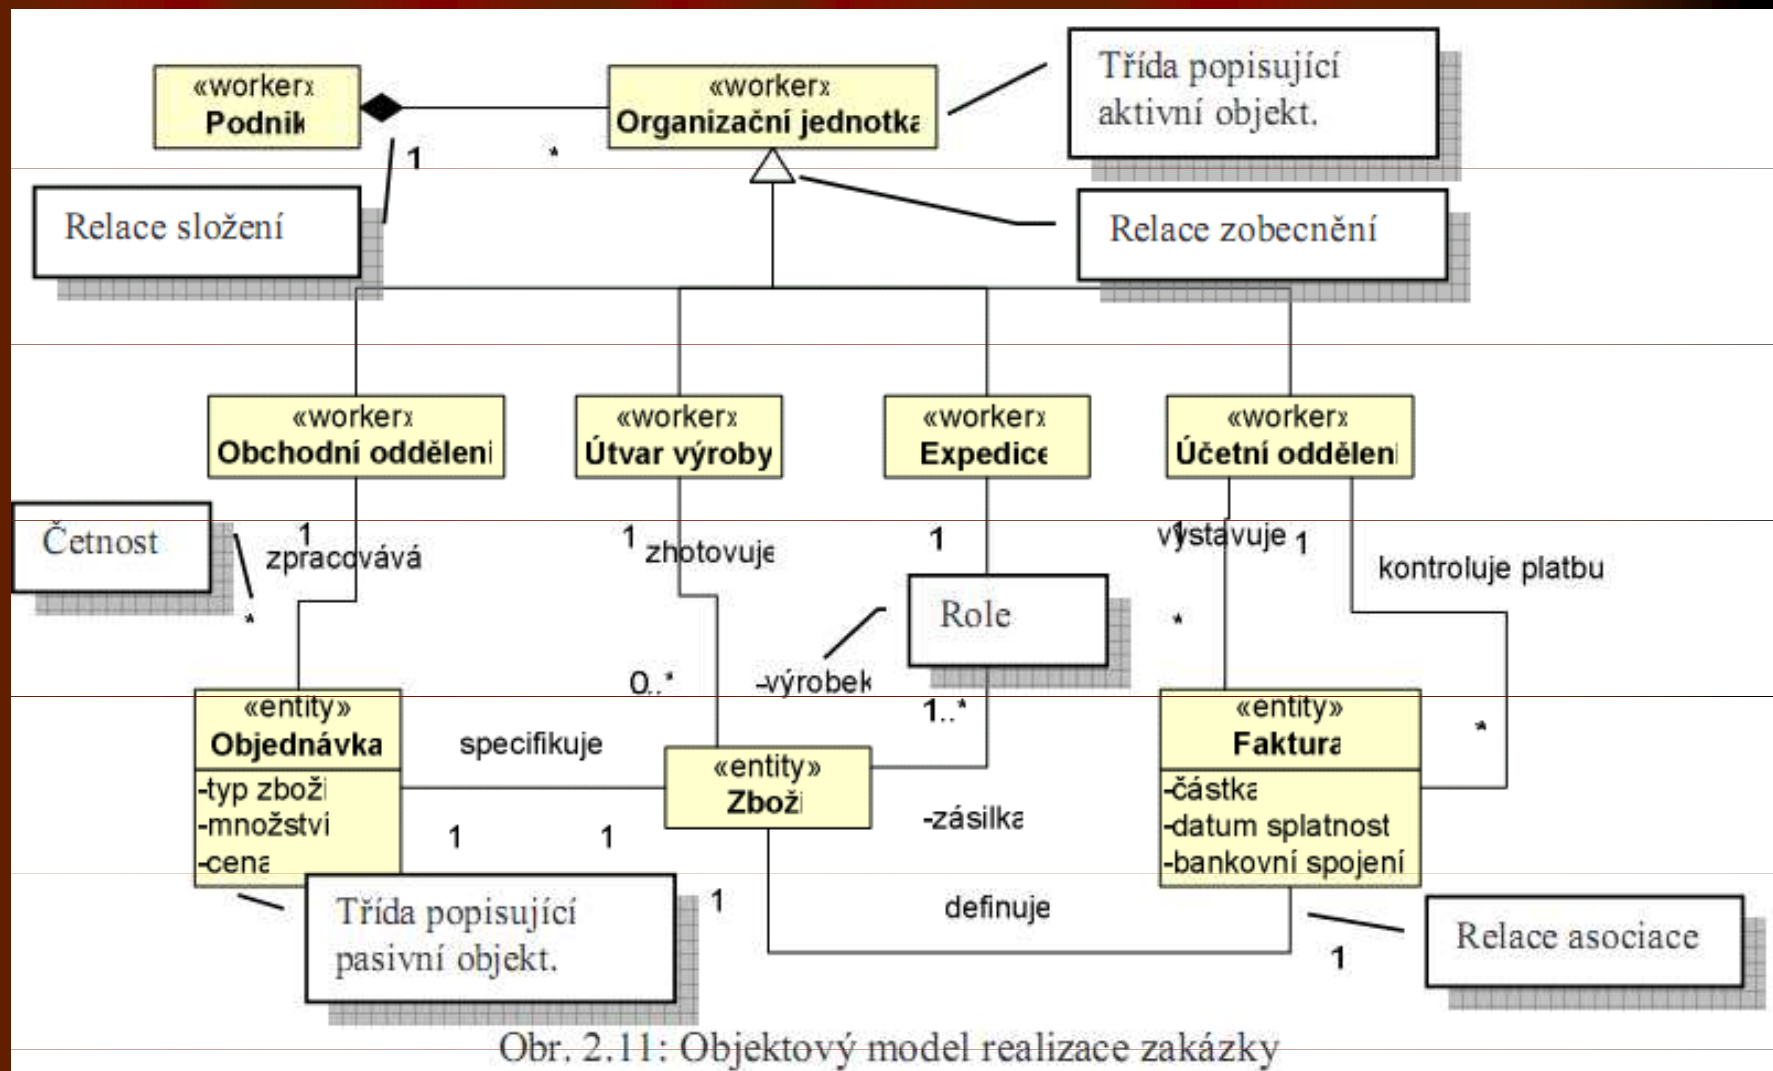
«worker»
Podnik

«worker»
Organizační jednotka

Třída popisující aktivní objekt.

1

*

Relace složení

Relace zobecnění

«worker»
Obchodní oddělení

«worker»
Útvar výroby

«worker»
Expedice

«worker»
Účetní oddělení

Četnost

1
zpracovává

*

1 zhotovuje

1

vystavuje 1

1

kontroluje platbu

Role

*

0..*

-výrobek

1..*

«entity»
Objednávka
-typ zboží
-množství
-cena

specifikuje

«entity»
Zboží

«entity»
Faktura
-částka
-datum splatnost
-bankovní spojení

*

-zásilka

1

1

Třída popisující pasivní objekt.

1

definuje

Relace asociace

1

Obr. 2.11: Objektový model realizace zakázky